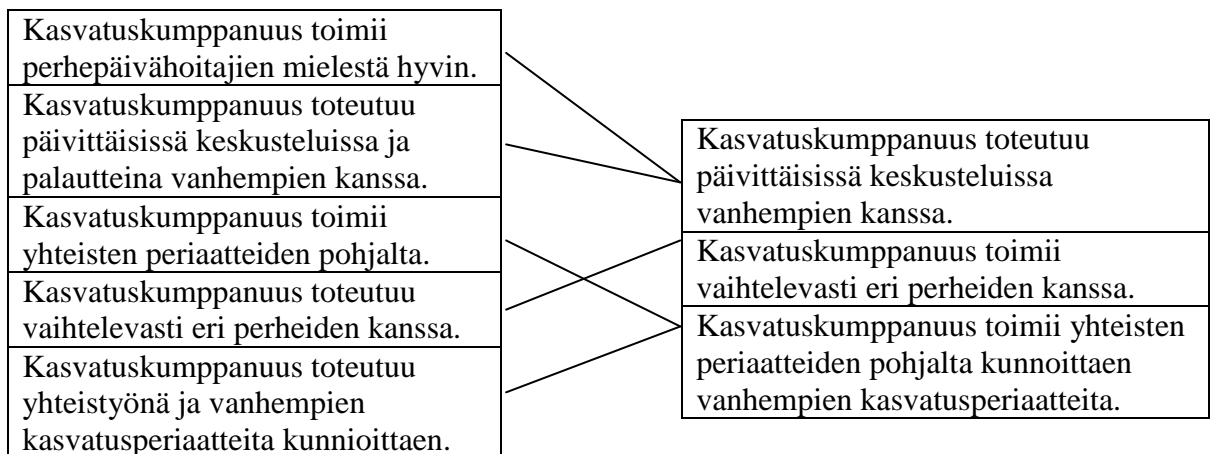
Kasvatuskumppanuus toimii perhepäivähoitajien mielestä hyvin.

Kasvatuskumppanuus toteutuu päivittäisissä keskusteluissa ja palautteina vanhempien kanssa.

Kasvatuskumppanuus toimii yhteisten periaatteiden pohjalta.

Kasvatuskumppanuus toteutuu vaihtelevasti eri perheiden kanssa.

Kasvatuskumppanuus toteutuu yhteistyönä ja vanhempien kasvatusperiaatteita kunnioittaen.

Kasvatuskumppanuus toteutuu päivittäisissä keskusteluissa vanhempien kanssa.

Kasvatuskumppanuus toimii vaihtelevasti eri perheiden kanssa.

Kasvatuskumppanuus toimii yhteisten periaatteiden pohjalta kunnoittaen vanhempien kasvatusperiaatteita.